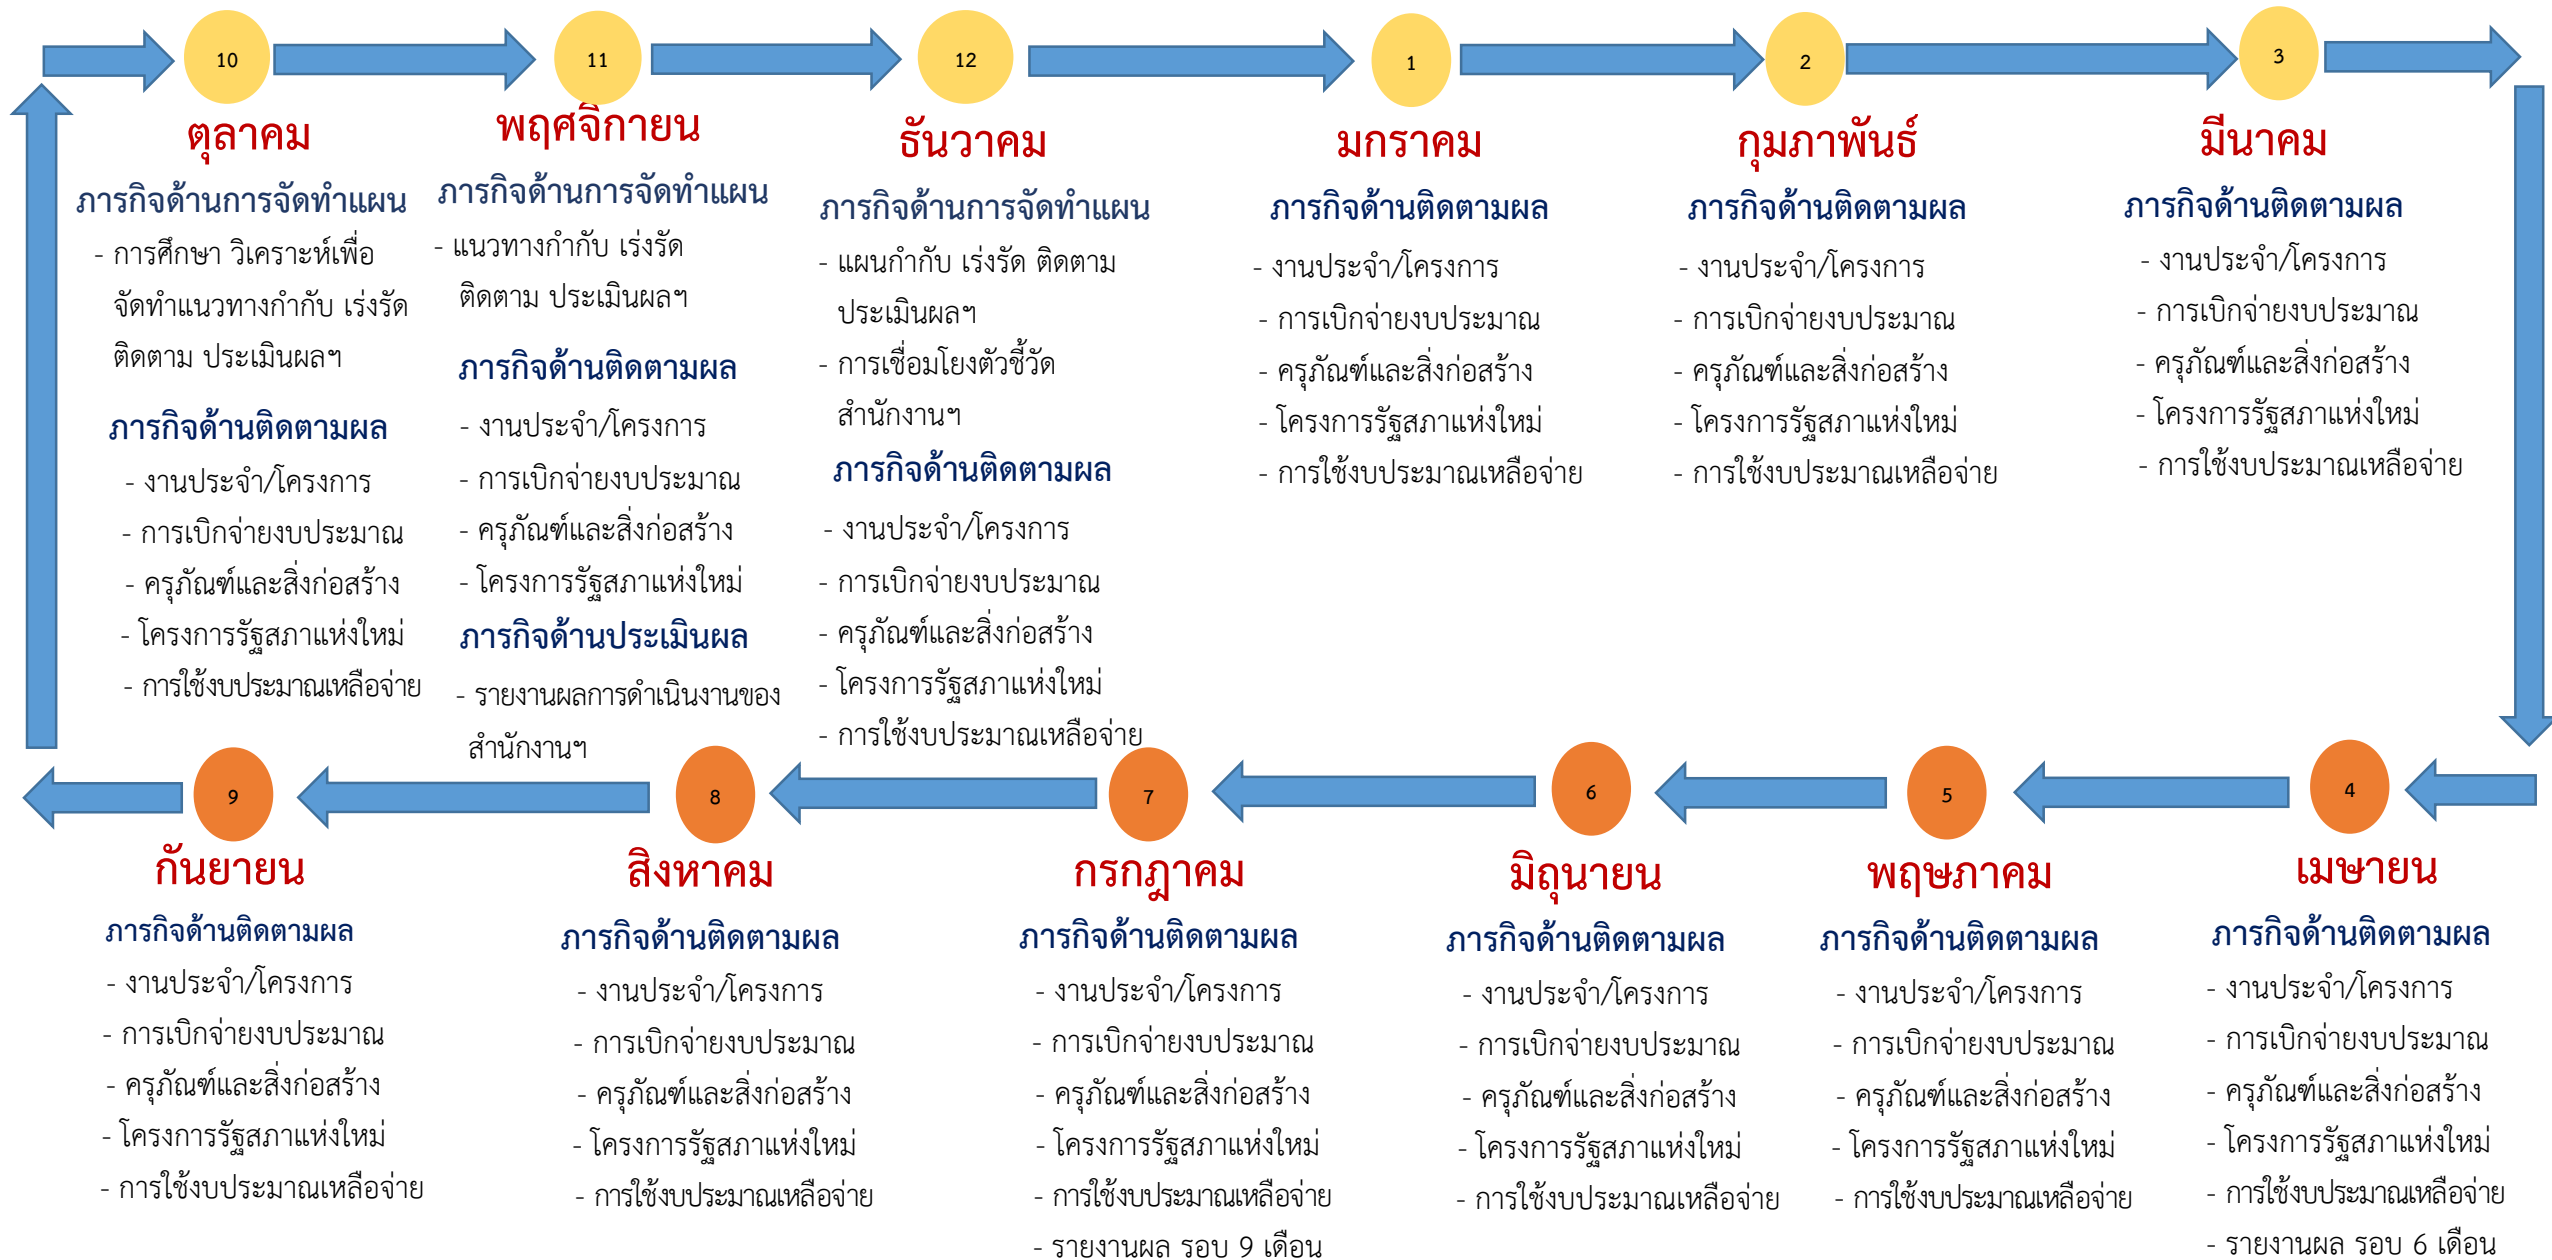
10

ตุลาคม

ภารกิจด้านการจัดทำแผน

- การศึกษา วิเคราะห์เพื่อจัดทำแนวทางกำกับ เร่งรัด ติดตาม ประเมินผลฯ

ภารกิจด้านติดตามผล

- งานประจำ/โครงการ
- การเบิกจ่ายงบประมาณ
- ครุภัณฑ์และสิ่งก่อสร้าง
- โครงการรัฐสภาแห่งใหม่
- การใช้งบประมาณเหลือจ่าย

11

พฤศจิกายน

ภารกิจด้านการจัดทำแผน

- แนวทางกำกับ เร่งรัด ติดตาม ประเมินผลฯ

ภารกิจด้านติดตามผล

- งานประจำ/โครงการ
- การเบิกจ่ายงบประมาณ
- ครุภัณฑ์และสิ่งก่อสร้าง
- โครงการรัฐสภาแห่งใหม่

ภารกิจด้านประเมินผล

- รายงานผลการดำเนินงานของสำนักงานฯ

12

ธันวาคม

ภารกิจด้านการจัดทำแผน

- แผนกำกับ เร่งรัด ติดตาม ประเมินผลฯ
- การเชื่อมโยงตัวชี้วัดสำนักงานฯ

ภารกิจด้านติดตามผล

- งานประจำ/โครงการ
- การเบิกจ่ายงบประมาณ
- ครุภัณฑ์และสิ่งก่อสร้าง
- โครงการรัฐสภาแห่งใหม่
- การใช้งบประมาณเหลือจ่าย

1

มกราคม

ภารกิจด้านติดตามผล

- งานประจำ/โครงการ
- การเบิกจ่ายงบประมาณ
- ครุภัณฑ์และสิ่งก่อสร้าง
- โครงการรัฐสภาแห่งใหม่
- การใช้งบประมาณเหลือจ่าย

2

กุมภาพันธ์

ภารกิจด้านติดตามผล

- งานประจำ/โครงการ
- การเบิกจ่ายงบประมาณ
- ครุภัณฑ์และสิ่งก่อสร้าง
- โครงการรัฐสภาแห่งใหม่
- การใช้งบประมาณเหลือจ่าย

3

มีนาคม

ภารกิจด้านติดตามผล

- งานประจำ/โครงการ
- การเบิกจ่ายงบประมาณ
- ครุภัณฑ์และสิ่งก่อสร้าง
- โครงการรัฐสภาแห่งใหม่
- การใช้งบประมาณเหลือจ่าย

9

กันยายน

ภารกิจด้านติดตามผล

- งานประจำ/โครงการ
- การเบิกจ่ายงบประมาณ
- ครุภัณฑ์และสิ่งก่อสร้าง
- โครงการรัฐสภาแห่งใหม่
- การใช้งบประมาณเหลือจ่าย

8

สิงหาคม

ภารกิจด้านติดตามผล

- งานประจำ/โครงการ
- การเบิกจ่ายงบประมาณ
- ครุภัณฑ์และสิ่งก่อสร้าง
- โครงการรัฐสภาแห่งใหม่
- การใช้งบประมาณเหลือจ่าย

7

กรกฎาคม

ภารกิจด้านติดตามผล

- งานประจำ/โครงการ
- การเบิกจ่ายงบประมาณ
- ครุภัณฑ์และสิ่งก่อสร้าง
- โครงการรัฐสภาแห่งใหม่
- การใช้งบประมาณเหลือจ่าย
- รายงานผล รอบ 9 เดือน

6

มิถุนายน

ภารกิจด้านติดตามผล

- งานประจำ/โครงการ
- การเบิกจ่ายงบประมาณ
- ครุภัณฑ์และสิ่งก่อสร้าง
- โครงการรัฐสภาแห่งใหม่
- การใช้งบประมาณเหลือจ่าย

5

พฤษภาคม

ภารกิจด้านติดตามผล

- งานประจำ/โครงการ
- การเบิกจ่ายงบประมาณ
- ครุภัณฑ์และสิ่งก่อสร้าง
- โครงการรัฐสภาแห่งใหม่
- การใช้งบประมาณเหลือจ่าย

4

เมษายน

ภารกิจด้านติดตามผล

- งานประจำ/โครงการ
- การเบิกจ่ายงบประมาณ
- ครุภัณฑ์และสิ่งก่อสร้าง
- โครงการรัฐสภาแห่งใหม่
- การใช้งบประมาณเหลือจ่าย
- รายงานผล รอบ 6 เดือน